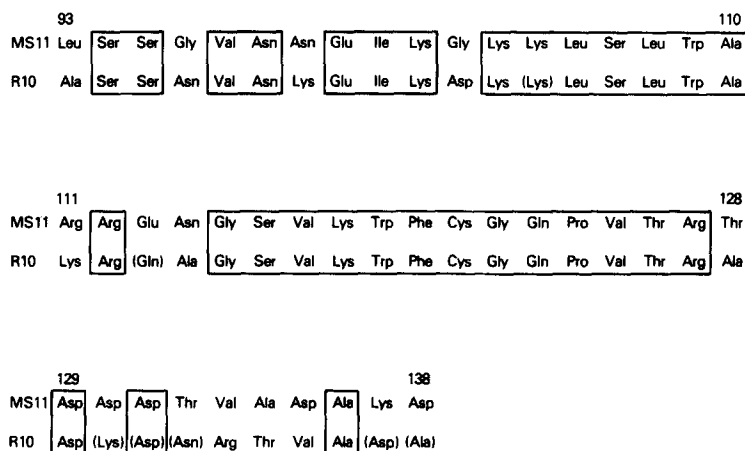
| | 93 | | | | | | | | | | | | | | | | | 110 |
|---|---|---|---|---|---|---|---|---|---|---|---|---|---|---|---|---|---|---|
| MS11 | Leu | Ser | Ser | Gly | Val | Asn | Asn | Glu | Ile | Lys | Gly | Lys | Lys | Leu | Ser | Leu | Trp | Ala |
| R10 | Ala | Ser | Ser | Asn | Val | Asn | Lys | Glu | Ile | Lys | Asp | Lys | (Lys) | Leu | Ser | Leu | Trp | Ala |

| | 111 | | | | | | | | | | | | | | | | | 128 |
|---|---|---|---|---|---|---|---|---|---|---|---|---|---|---|---|---|---|---|
| MS11 | Arg | Arg | Glu | Asn | Gly | Ser | Val | Lys | Trp | Phe | Cys | Gly | Gln | Pro | Val | Thr | Arg | Thr |
| R10 | Lys | Arg | (Gln) | Ala | Gly | Ser | Val | Lys | Trp | Phe | Cys | Gly | Gln | Pro | Val | Thr | Arg | Ala |

| | 129 | | | | | | | | | 138 |
|---|---|---|---|---|---|---|---|---|---|---|
| MS11 | Asp | Asp | Asp | Thr | Val | Ala | Asp | Ala | Lys | Asp |
| R10 | Asp | (Lys) | (Asp) | (Asn) | Arg | Thr | Val | Ala | (Asp) | (Ala) |